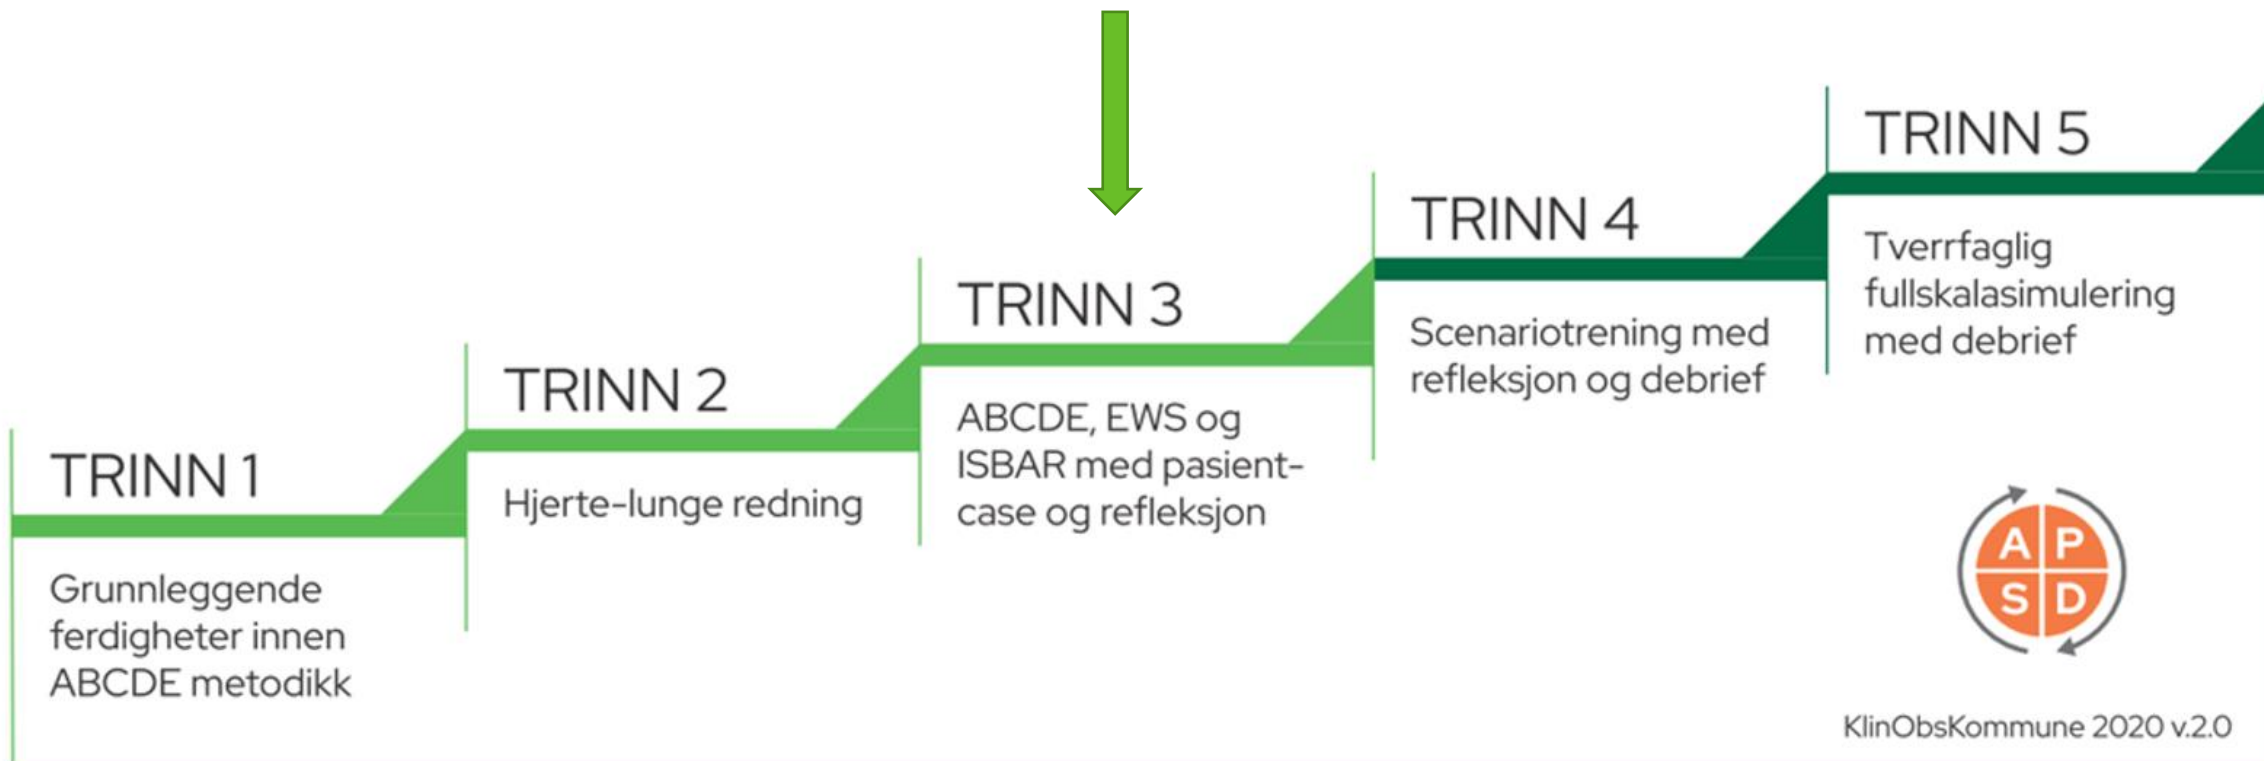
TRINN 1

Grunnleggende ferdigheter innen ABCDE metodikk

TRINN 2

Hjerte-lunge redning

TRINN 3

ABCDE, EWS og ISBAR med pasient-case og refleksjon

TRINN 4

Scenariotrening med refleksjon og debrief

TRINN 5

Tverrfaglig fullskalasimulering med debrief

A P S D

KlinObsKommune 2020 v.2.0